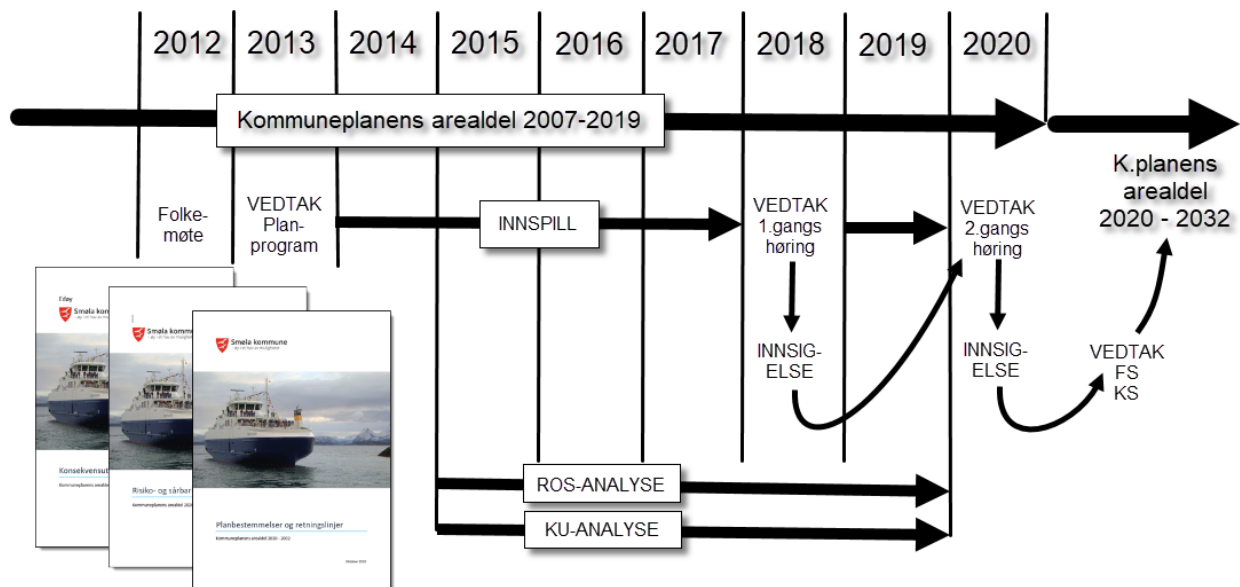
2012 2013 2014 2015 2016 2017 2018 2019 2020

Kommuneplanens arealdel 2007-2019

K.planens arealdel 2020 - 2032

Folke-møte

VEDTAK Plan-program

INNSPILL

VEDTAK 1.gangs høring

VEDTAK 2.gangs høring

INNSIG-ELSE

INNSIG-ELSE

VEDTAK FS KS

ROS-ANALYSE

KU-ANALYSE

Edøy
Smøla kom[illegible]

Konsekvensut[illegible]

Smøla kommune

Risiko- og sårbar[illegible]

Smøla kommune

Planbestemmelser og retningslinjer

Kommuneplanens arealdel 2020 - 2032